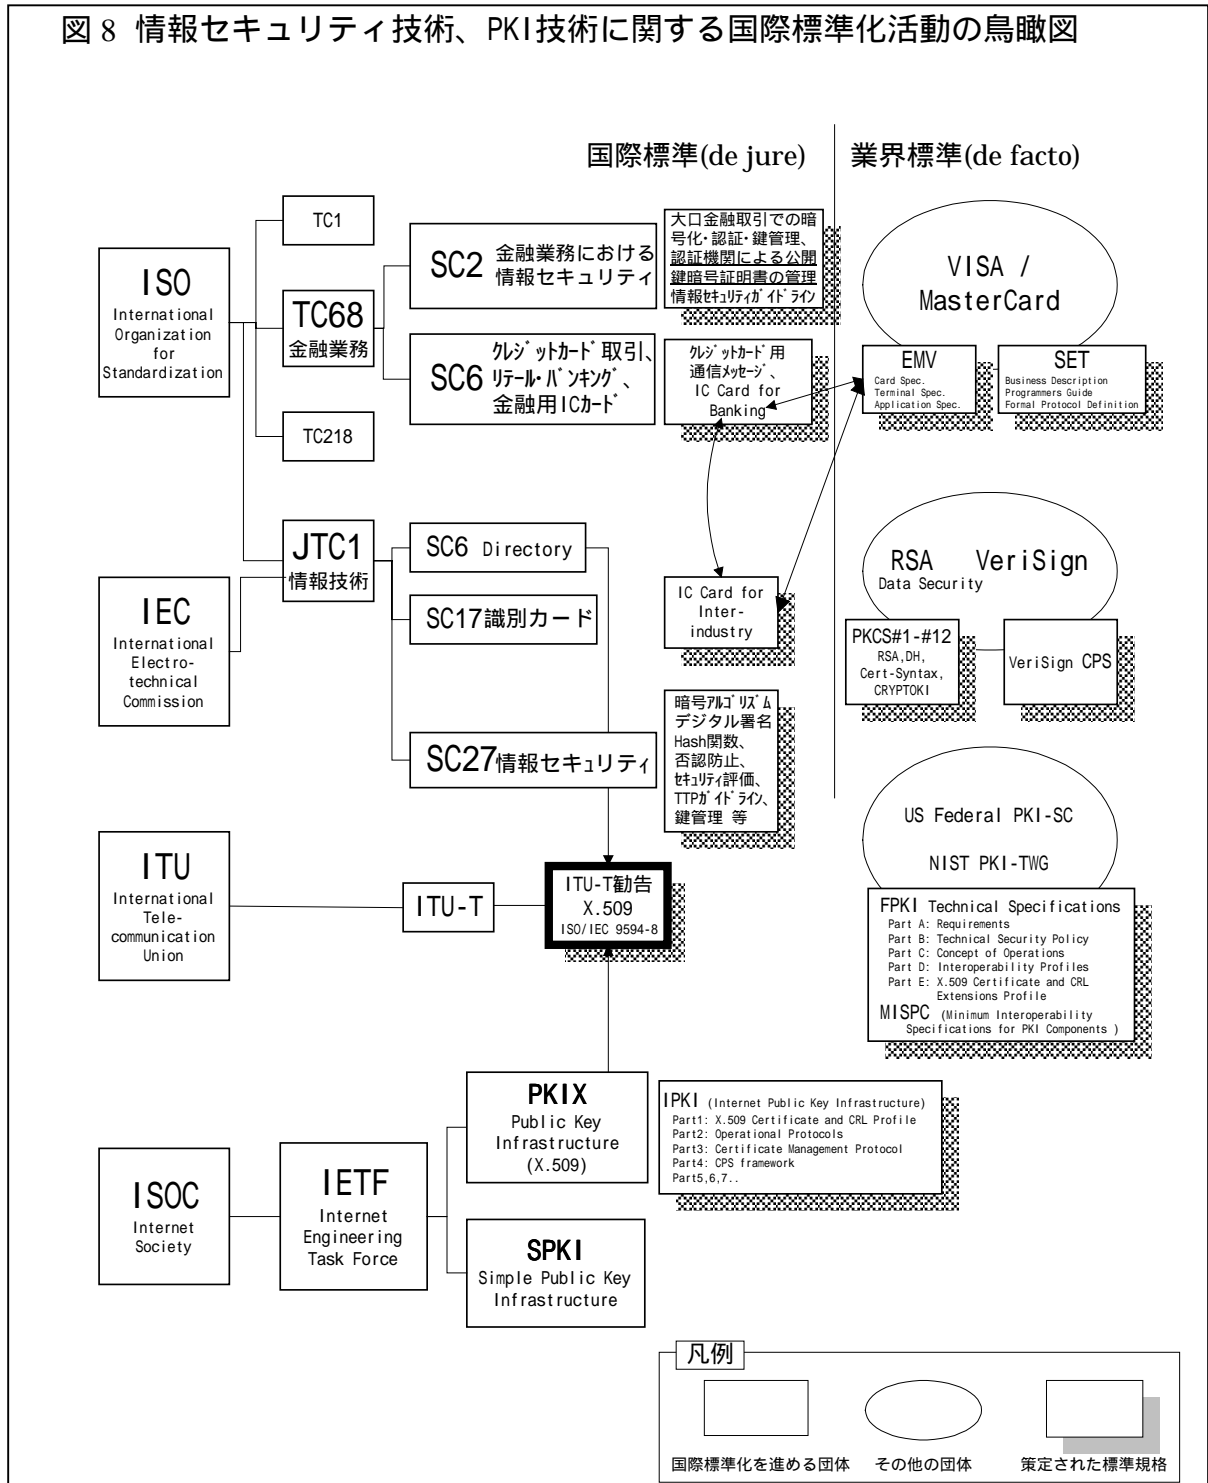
図 8 情報セキュリティ技術、PKI技術に関する国際標準化活動の鳥瞰図

国際標準(de jure)

業界標準(de facto)

ISO
International Organization for Standardization

TC1

TC68
金融業務

TC218

SC2 金融業務における情報セキュリティ

大口金融取引での暗号化・認証・鍵管理、認証機関による公開鍵暗号証明書の管理
情報セキュリティガイドライン

SC6 クレジットカード取引、リテール・バンキング、金融用ICカード

クレジットカード用通信メッセージ、IC Card for Banking

VISA / MasterCard

EMV
Card Spec.
Terminal Spec.
Application Spec.

SET
Business Description
Programmers Guide
Formal Protocol Definition

IEC
International Electro-technical Commission

JTC1
情報技術

SC6 Directory

SC17識別カード

SC27情報セキュリティ

IC Card for Inter-industry

RSA Data Security
VeriSign

PKCS#1-#12
RSA,DH,
Cert-Syntax,
CRYPTOKI

VeriSign CPS

暗号アルゴリズム
デジタル署名
Hash関数、
否認防止、
セキュリティ評価、
TTPガイドライン、
鍵管理 等

ITU
International Tele-communication Union

ITU-T

ITU-T勧告
X.509
ISO/IEC 9594-8

US Federal PKI-SC
NIST PKI-TWG

FPKI Technical Specifications
Part A: Requirements
Part B: Technical Security Policy
Part C: Concept of Operations
Part D: Interoperability Profiles
Part E: X.509 Certificate and CRL Extensions Profile
MISPC (Minimum Interoperability Specifications for PKI Components )

ISOC
Internet Society

IETF
Internet Engineering Task Force

PKIX
Public Key Infrastructure (X.509)

IPKI (Internet Public Key Infrastructure)
Part1: X.509 Certificate and CRL Profile
Part2: Operational Protocols
Part3: Certificate Management Protocol
Part4: CPS framework
Part5,6,7..

SPKI
Simple Public Key Infrastructure

凡例
国際標準化を進める団体
その他の団体
策定された標準規格